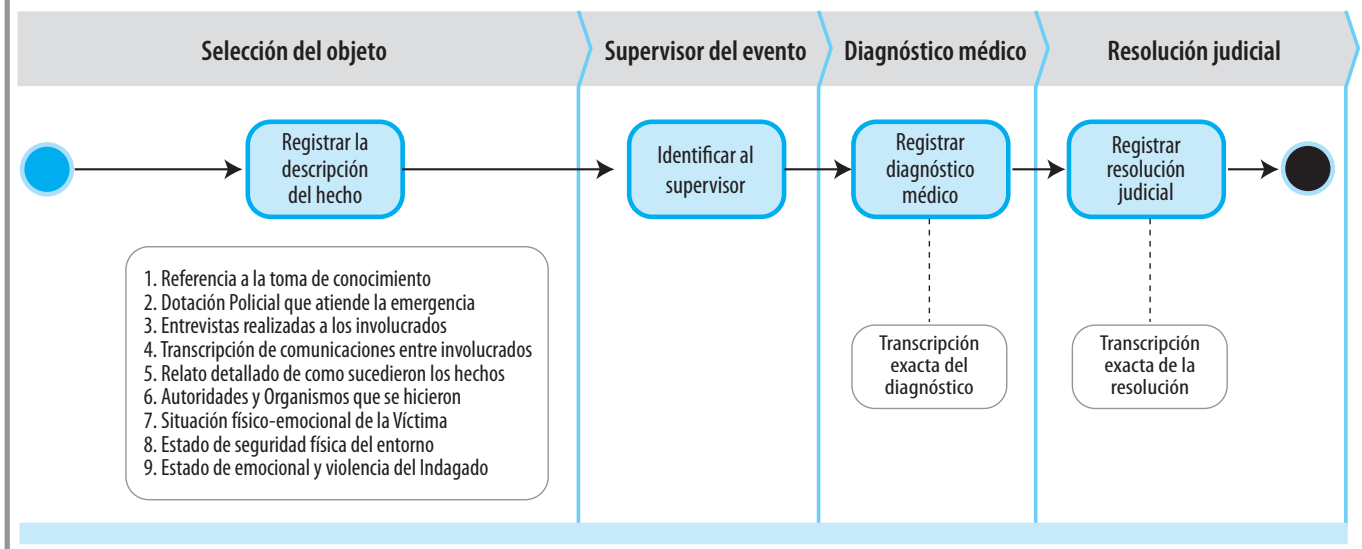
Selección del objeto

Supervisor del evento

Diagnóstico médico

Resolución judicial

Registrar la descripción del hecho

Identificar al supervisor

Registrar diagnóstico médico

Registrar resolución judicial

1. Referencia a la toma de conocimiento
2. Dotación Policial que atiende la emergencia
3. Entrevistas realizadas a los involucrados
4. Transcripción de comunicaciones entre involucrados
5. Relato detallado de como sucedieron los hechos
6. Autoridades y Organismos que se hicieron
7. Situación físico-emocional de la Víctima
8. Estado de seguridad física del entorno
9. Estado de emocional y violencia del Indagado

Transcripción exacta del diagnóstico

Transcripción exacta de la resolución